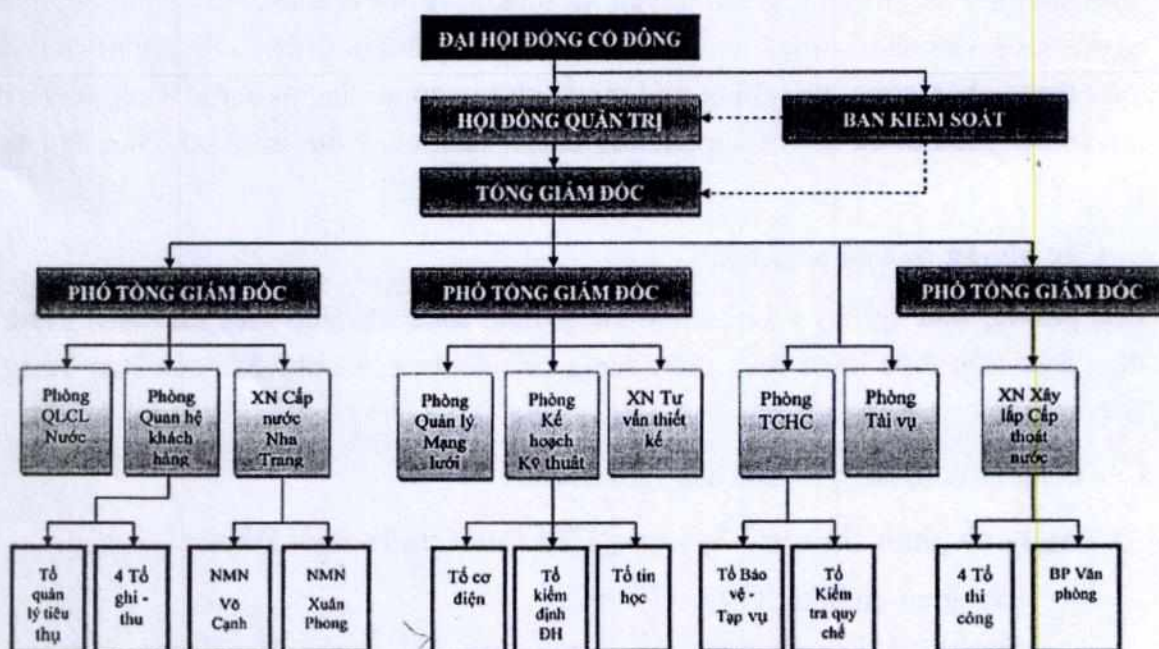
ĐẠI HỘI ĐỒNG CỔ ĐÔNG

HỘI ĐỒNG QUẢN TRỊ

BAN KIỂM SOÁT

TỔNG GIÁM ĐỐC

PHÓ TỔNG GIÁM ĐỐC

PHÓ TỔNG GIÁM ĐỐC

PHÓ TỔNG GIÁM ĐỐC

Phòng QLCL Nước

Phòng Quan hệ khách hàng

XN Cấp nước Nha Trang

Phòng Quản lý Mạng lưới

Phòng Kế hoạch Kỹ thuật

XN Tư vấn thiết kế

Phòng TCHC

Phòng Tài vụ

XN Xây lắp Cấp thoát nước

Tổ quản lý tiêu thụ

4 Tổ ghi - thu

NMN Võ Cạnh

NMN Xuân Phong

Tổ cơ điện

Tổ kiểm định ĐH

Tổ tin học

Tổ Bảo vệ - Tạp vụ

Tổ Kiểm tra quy chế

4 Tổ thi công

BP Văn phòng